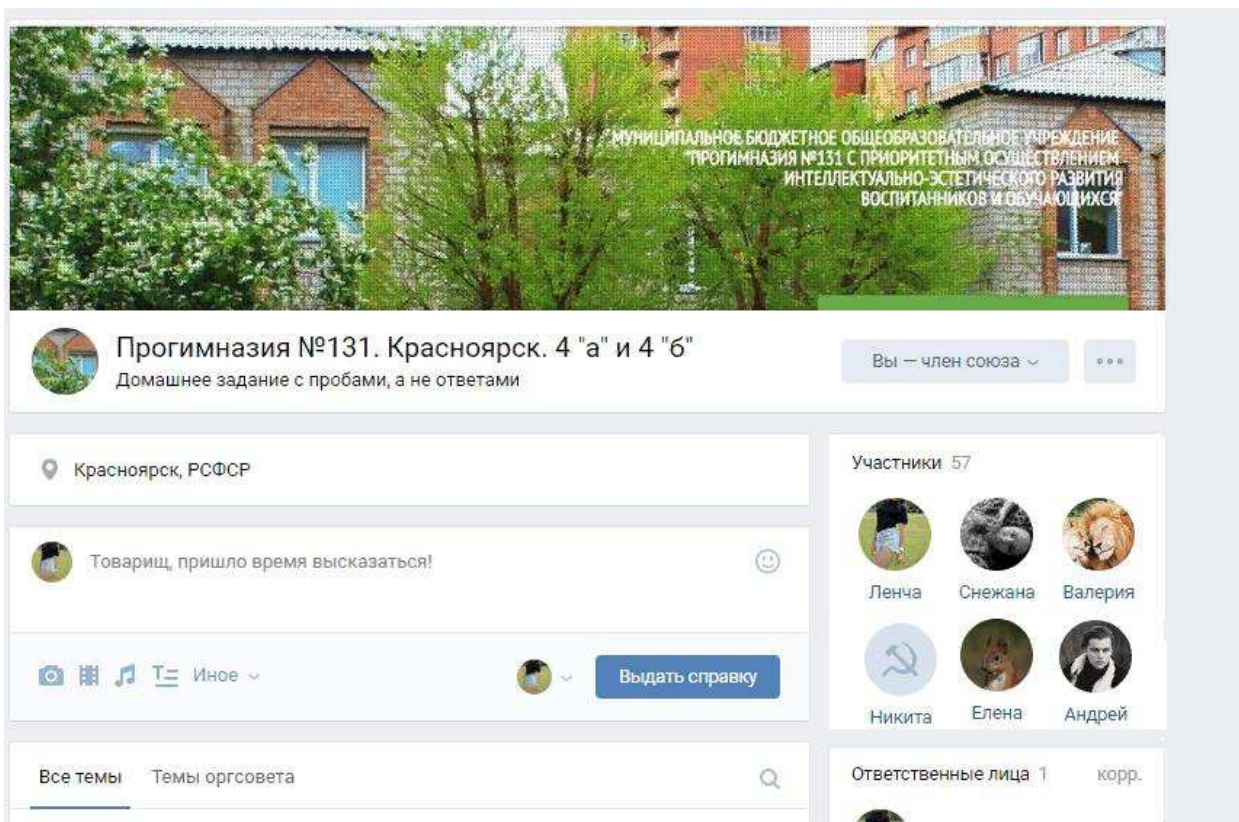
МУНИЦИПАЛЬНОЕ БЮДЖЕТНОЕ ОБЩЕОБРАЗОВАТЕЛЬНОЕ УЧРЕЖДЕНИЕ "ПРОГИМНАЗИЯ №131 С ПРИОРИТЕТНЫМ ОСУЩЕСТВЛЕНИЕМ ИНТЕЛЛЕКТУАЛЬНО-ЭСТЕТИЧЕСКОГО РАЗВИТИЯ ВОСПИТАННИКОВ И ОБУЧАЮЩИХСЯ"

Прогимназия №131. Красноярск. 4 "а" и 4 "б"
Домашнее задание с пробами, а не ответами

Вы — член союза

Красноярск, РСФСР

Товарищ, пришло время высказаться!

Иное

Выдать справку

Все темы Темы оргсовета

Участники 57

Ленча Снежана Валерия

Никита Елена Андрей

Ответственные лица 1 корр.